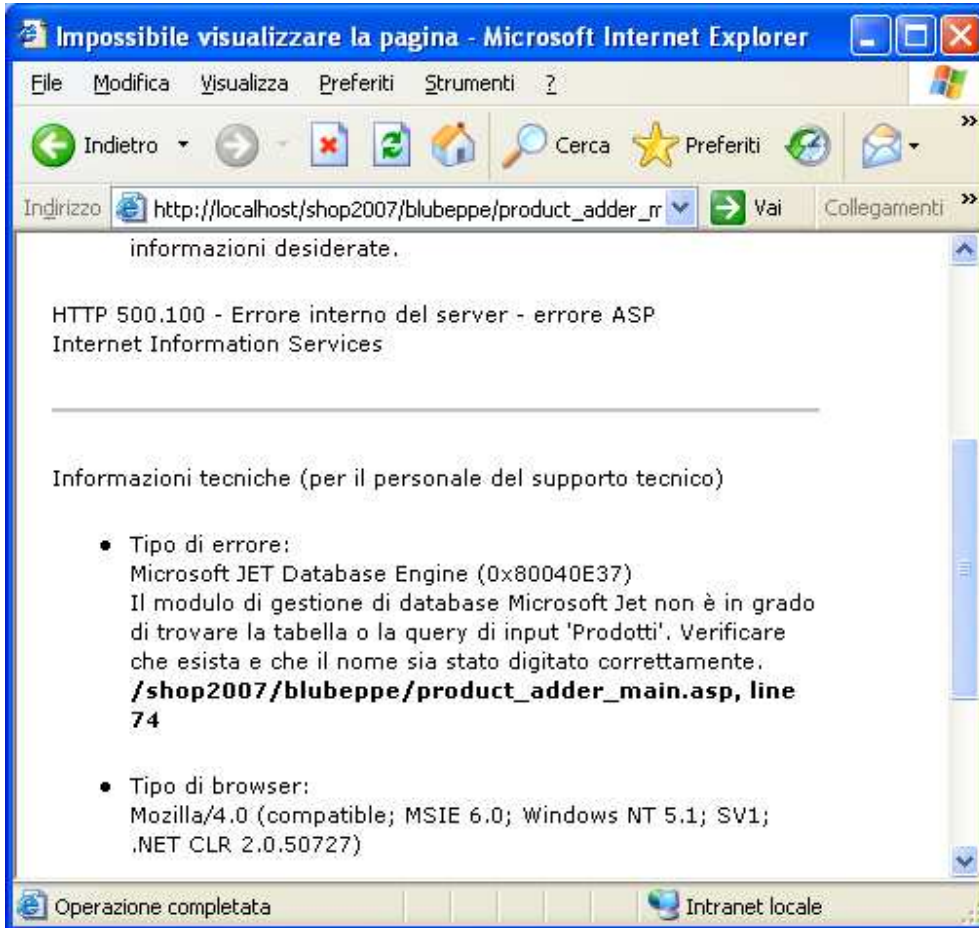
Impossibile visualizzare la pagina - Microsoft Internet Explorer

File Modifica Visualizza Preferiti Strumenti ?

Indietro Cerca Preferiti

Indirizzo http://localhost/shop2007/blubeppe/product_adder_m Vai Collegamenti

informazioni desiderate.

HTTP 500.100 - Errore interno del server - errore ASP
Internet Information Services

Informazioni tecniche (per il personale del supporto tecnico)

• Tipo di errore:
Microsoft JET Database Engine (0x80040E37)
Il modulo di gestione di database Microsoft Jet non è in grado di trovare la tabella o la query di input 'Prodotti'. Verificare che esista e che il nome sia stato digitato correttamente.
**/shop2007/blubeppe/product_adder_main.asp, line 74**

• Tipo di browser:
Mozilla/4.0 (compatible; MSIE 6.0; Windows NT 5.1; SV1; .NET CLR 2.0.50727)

Operazione completata

Intranet locale